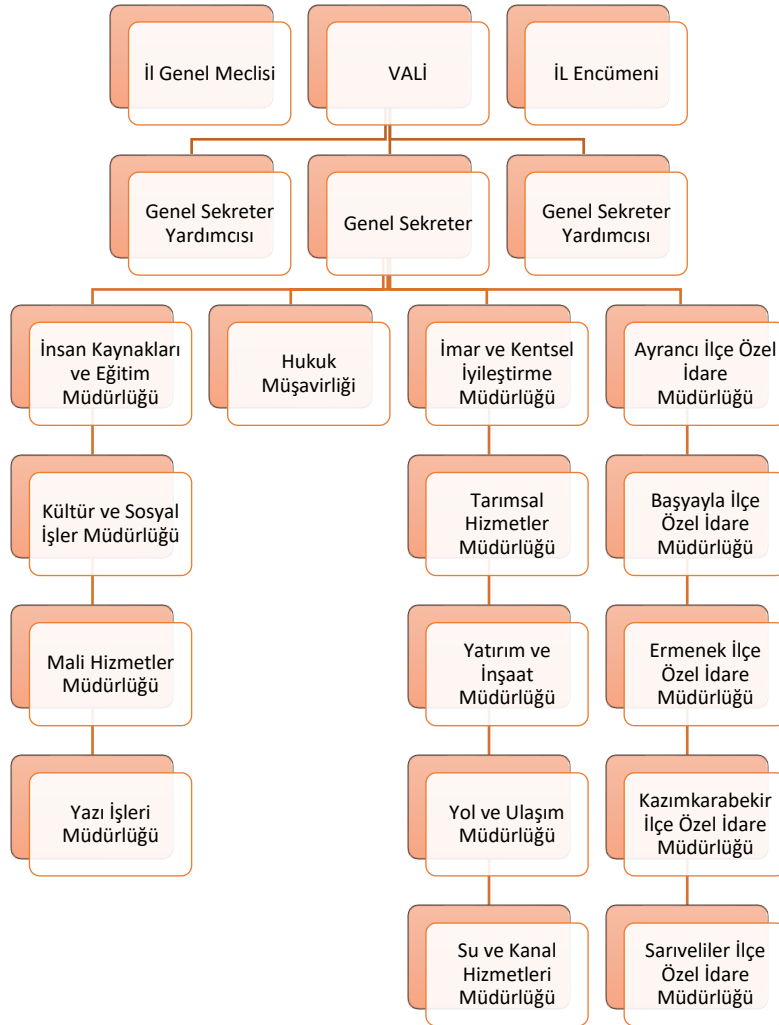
İl Genel Meclisi

VALİ

İL Encümeni

Genel Sekreter Yardımcısı

Genel Sekreter

Genel Sekreter Yardımcısı

İnsan Kaynakları ve Eğitim Müdürlüğü

Kültür ve Sosyal İşler Müdürlüğü

Mali Hizmetler Müdürlüğü

Yazı İşleri Müdürlüğü

Hukuk Müşavirliği

İmar ve Kentsel İyileştirme Müdürlüğü

Tarımsal Hizmetler Müdürlüğü

Yatırım ve İnşaat Müdürlüğü

Yol ve Ulaşım Müdürlüğü

Su ve Kanal Hizmetleri Müdürlüğü

Ayrancı İlçe Özel İdare Müdürlüğü

Başyayla İlçe Özel İdare Müdürlüğü

Ermenek İlçe Özel İdare Müdürlüğü

Kazımkarabekir İlçe Özel İdare Müdürlüğü

Sarıveliler İlçe Özel İdare Müdürlüğü